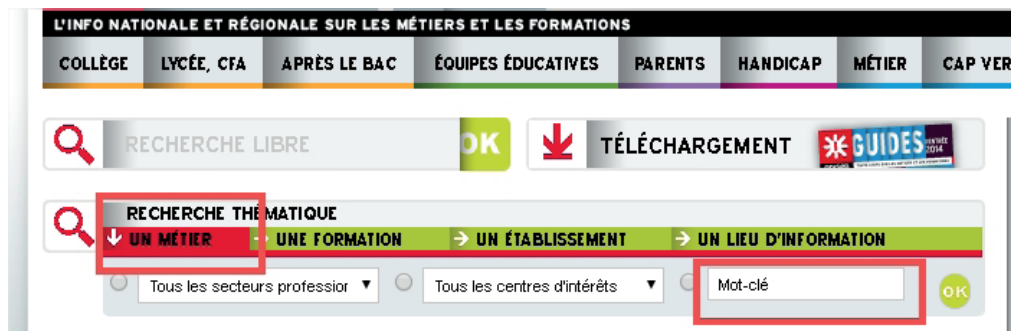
L'INFO NATIONALE ET RÉGIONALE SUR LES MÉTIERS ET LES FORMATIONS

COLLÈGE | LYCÉE, CFA | APRÈS LE BAC | ÉQUIPES ÉDUCATIVES | PARENTS | HANDICAP | MÉTIER | CAP VER

RECHERCHE LIBRE OK

TÉLÉCHARGEMENT GUIDES RENTRÉE 2014

RECHERCHE THÉMATIQUE

UN MÉTIER → UNE FORMATION → UN ÉTABLISSEMENT → UN LIEU D'INFORMATION

Tous les secteurs professior ▼ Tous les centres d'intérêts ▼ Mot-clé OK